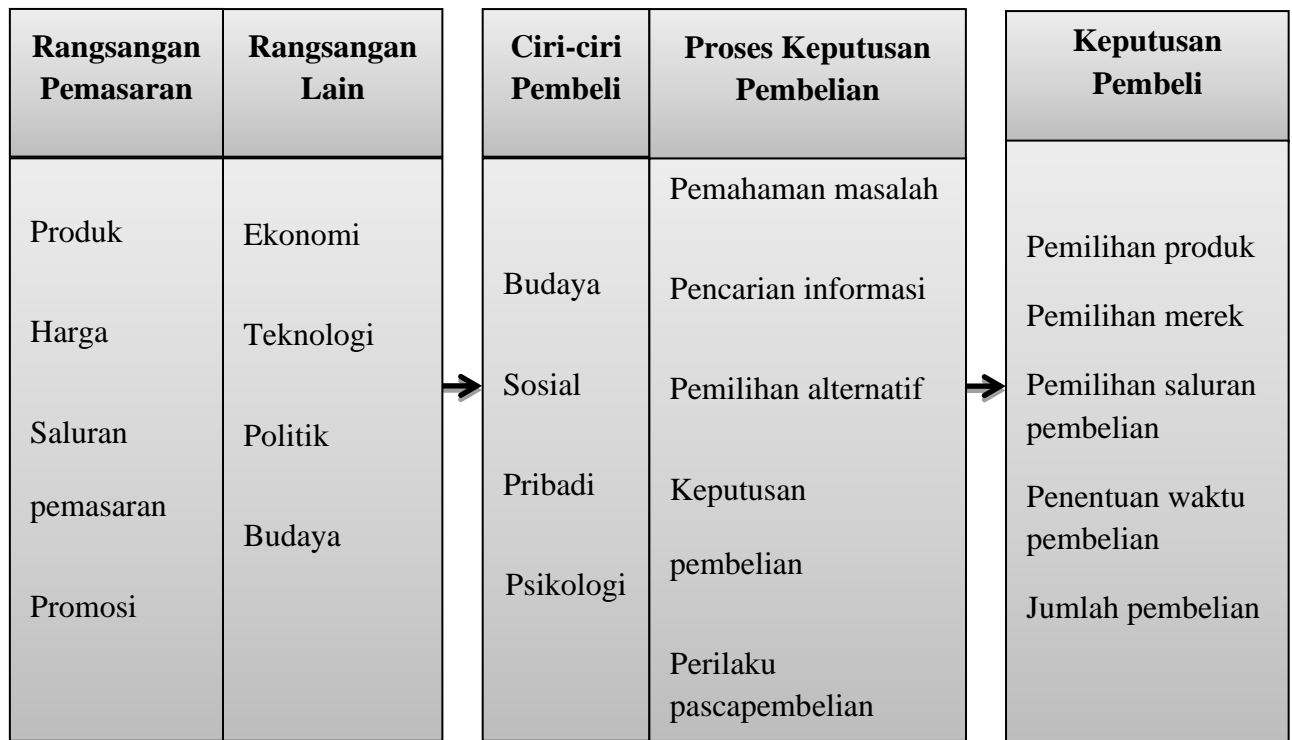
| Rangsangan Pemasaran | Rangsangan Lain |
|---|---|
| Produk<br>Harga<br>Saluran pemasaran<br>Promosi | Ekonomi<br>Teknologi<br>Politik<br>Budaya |

| Ciri-ciri Pembeli | Proses Keputusan Pembelian |
|---|---|
| Budaya<br>Sosial<br>Pribadi<br>Psikologi | Pemahaman masalah<br>Pencarian informasi<br>Pemilihan alternatif<br>Keputusan pembelian<br>Perilaku pascapembelian |

| Keputusan Pembeli |
|---|
| Pemilihan produk<br>Pemilihan merek<br>Pemilihan saluran pembelian<br>Penentuan waktu pembelian<br>Jumlah pembelian |